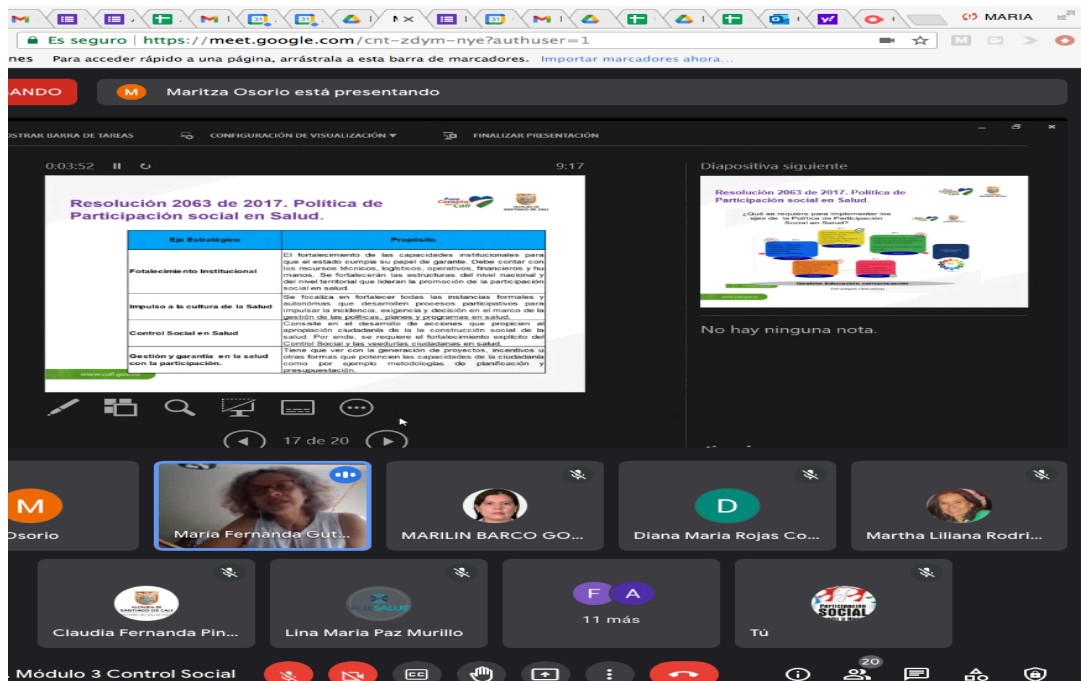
MARIA

Es seguro | https://meet.google.com/cnt-zdym-nye?authuser=1

nes Para acceder rápido a una página, arrástrala a esta barra de marcadores. Importar marcadores ahora...

ANDO

M Maritza Osorio está presentando

OSTRAR BARRA DE TAREAS CONFIGURACIÓN DE VISUALIZACIÓN FINALIZAR PRESENTACIÓN

0:03:52 9:17

Diapositiva siguiente

Resolución 2063 de 2017. Política de Participación social en Salud.

| Eje Estratégico | Propósito |
|---|---|
| Fotalecimiento Institucional | El fortalecimiento de las capacidades institucionales para que el estado cumpla su papel de garante. Debe contar con los recursos técnicos, logísticos, operativos, financieros y humanos. Se fortalecerán las estructuras del nivel nacional y del nivel territorial que lideran la promoción de la participación social en salud. |
| Impulso a la cultura de la Salud | Se focaliza en fortalecer todas las instancias formales y autónomas que desarrollen procesos participativos para impulsar la incidencia, exigencia y decisión en el marco de la gestión de las políticas, planes y programas en salud. |
| Control Social en Salud | Consiste en el desarrollo de acciones que propicien el apropiación ciudadana de la construcción social de la salud. Por ende, se requiere el fortalecimiento explícito del Control Social y las veedurías ciudadanas en salud. |
| Gestión y garantía en la salud con la participación. | Tiene que ver con la generación de proyectos, incentivos u otras formas que potencien las capacidades de la ciudadanía como por ejemplo metodologías de planificación y presupuestación. |

www.cali.gov.co

Resolución 2063 de 2017. Política de Participación social en Salud.

¿Qué se requiere para implementar los ejes de la Política de Participación Social en Salud?

No hay ninguna nota.

17 de 20

M
Osorio
María Fernanda Gut...
MARILIN BARCO GO...
D
Diana Maria Rojas Co...
Martha Liliana Rodri...
Claudia Fernanda Pin...
Lina Maria Paz Murillo
F A
11 más
Participación SOCIAL
Tú

Módulo 3 Control Social
20